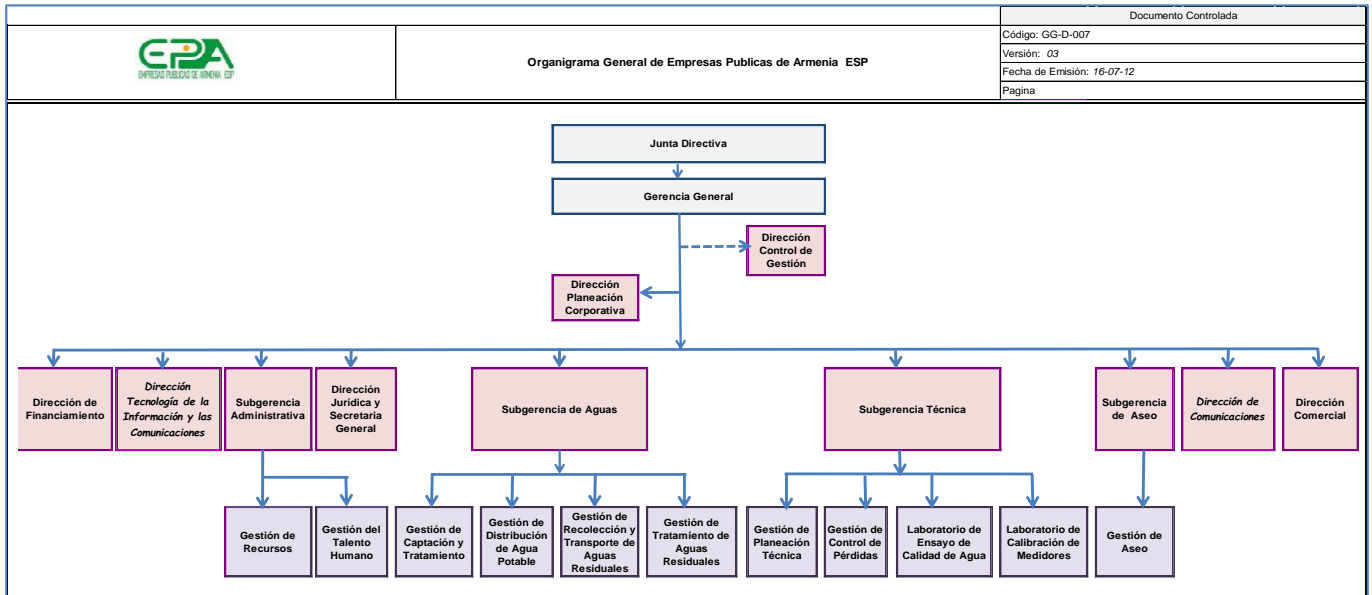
Documento Controlada

EPA
EMPRESAS PUBLICAS DE ARMENIA ESP

Organigrama General de Empresas Publicas de Armenia ESP

Código: GG-D-007
Versión: 03
Fecha de Emisión: 16-07-12
Pagina

Junta Directiva

Gerencia General

Dirección Control de Gestión

Dirección Planeación Corporativa

Dirección de Financiamiento

Dirección Tecnología de la Información y las Comunicaciones

Subgerencia Administrativa

Dirección Jurídica y Secretaria General

Subgerencia de Aguas

Subgerencia Técnica

Subgerencia de Aseo

Dirección de Comunicaciones

Dirección Comercial

Gestión de Recursos

Gestión del Talento Humano

Gestión de Captación y Tratamiento

Gestión de Distribución de Agua Potable

Gestión de Recolección y Transporte de Aguas Residuales

Gestión de Tratamiento de Aguas Residuales

Gestión de Planeación Técnica

Gestión de Control de Pérdidas

Laboratorio de Ensayo de Calidad de Agua

Laboratorio de Calibración de Medidores

Gestión de Aseo